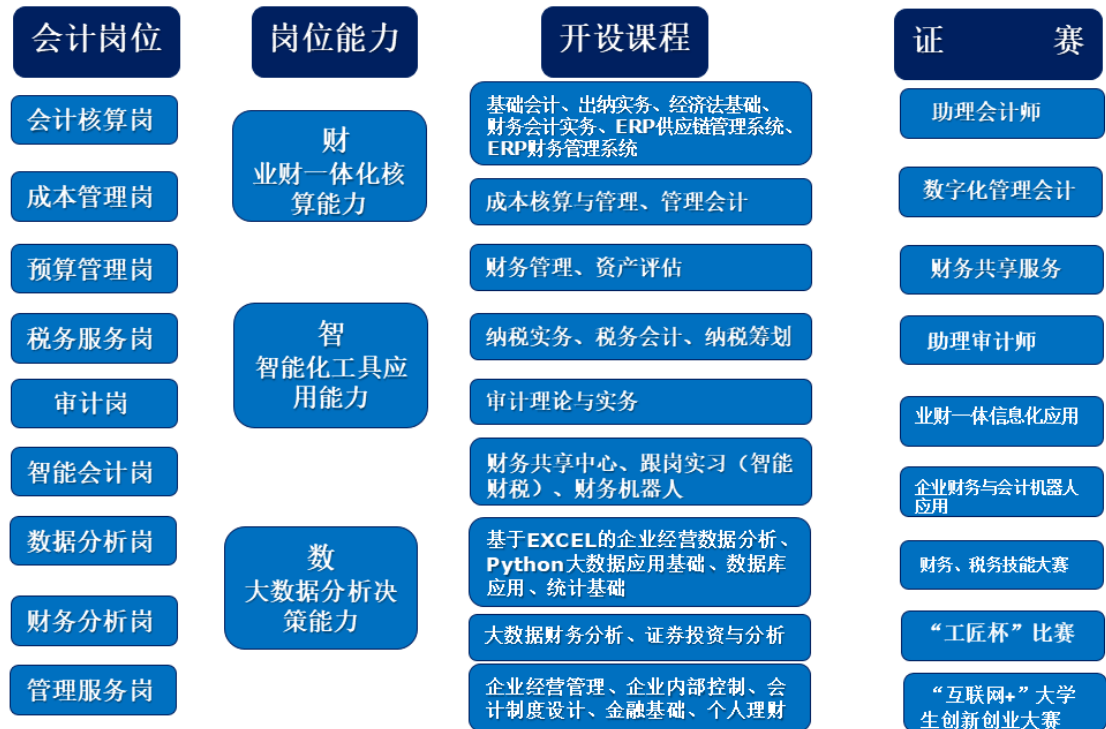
会计岗位

会计核算岗

成本管理岗

预算管理岗

税务服务岗

审计岗

智能会计岗

数据分析岗

财务分析岗

管理服务岗

岗位能力

财
业财一体化核算能力

智
智能化工具应用能力

数
大数据分析决策能力

开设课程

基础会计、出纳实务、经济法基础、财务会计实务、ERP供应链管理系统、ERP财务管理系统

成本核算与管理、管理会计

财务管理、资产评估

纳税实务、税务会计、纳税筹划

审计理论与实务

财务共享中心、跟岗实习（智能财税）、财务机器人

基于EXCEL的企业经营数据分析、Python大数据应用基础、数据库应用、统计基础

大数据财务分析、证券投资与分析

企业经营管理、企业内部控制、会计制度设计、金融基础、个人理财

证 赛

助理会计师

数字化管理会计

财务共享服务

助理审计师

业财一体信息化应用

企业财务与会计机器人应用

财务、税务技能大赛

“工匠杯”比赛

“互联网+”大学生创新创业大赛